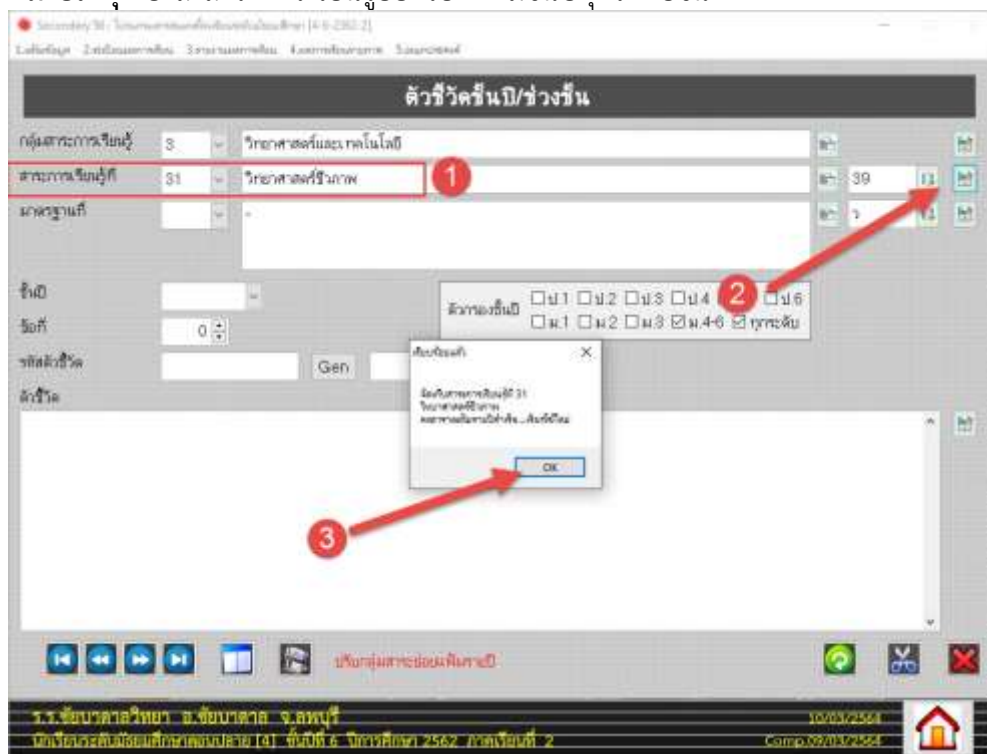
Secondary 56 : โปรแกรมระบบงานทะเบียนวัดผลมัธยมศึกษา [4-6-2562-2]

1.ตั้งข้อมูล 2.ข้อมูลนักเรียน 3.รายงานนักเรียน 4.ผลการเรียนรายภาค 5.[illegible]

ตัวชี้วัดชั้นปี/ช่วงชั้น

กลุ่มสาระการเรียนรู้ 3 วิทยาศาสตร์และเทคโนโลยี

สาระการเรียนรู้ที่ 31 วิทยาศาสตร์ชีวภาพ 1 39

มาตรฐานที่ -

ชั้นปี

ข้อที่ 0

รหัสตัวชี้วัด Gen

ตัวชี้วัด

ตัวกรองชั้นปี ☐ป.1 ☐ป.2 ☐ป.3 ☐ป.4 2 ☐ป.6 ☐ม.1 ☐ม.2 ☐ม.3 ☑ม.4-6 ☑ทุกระดับ

เขียนข้อมูลแล้ว ×

ข้อมูลสาระการเรียนรู้ที่ 31 วิทยาศาสตร์ชีวภาพ ลงฐานข้อมูลเรียบร้อยแล้ว...เขียนที่ไฟล์

OK

3

ปรับกลุ่มสาระย่อยเพิ่มรายปี

ร.ร.ชัยบาดาลวิทยา อ.ชัยบาดาล จ.ลพบุรี 10/03/2564

มัธยมศึกษาตอนปลาย [4] ชั้นปีที่ 6 ปีการศึกษา 2562 ภาคเรียนที่ 2 Comp.09/03/2564